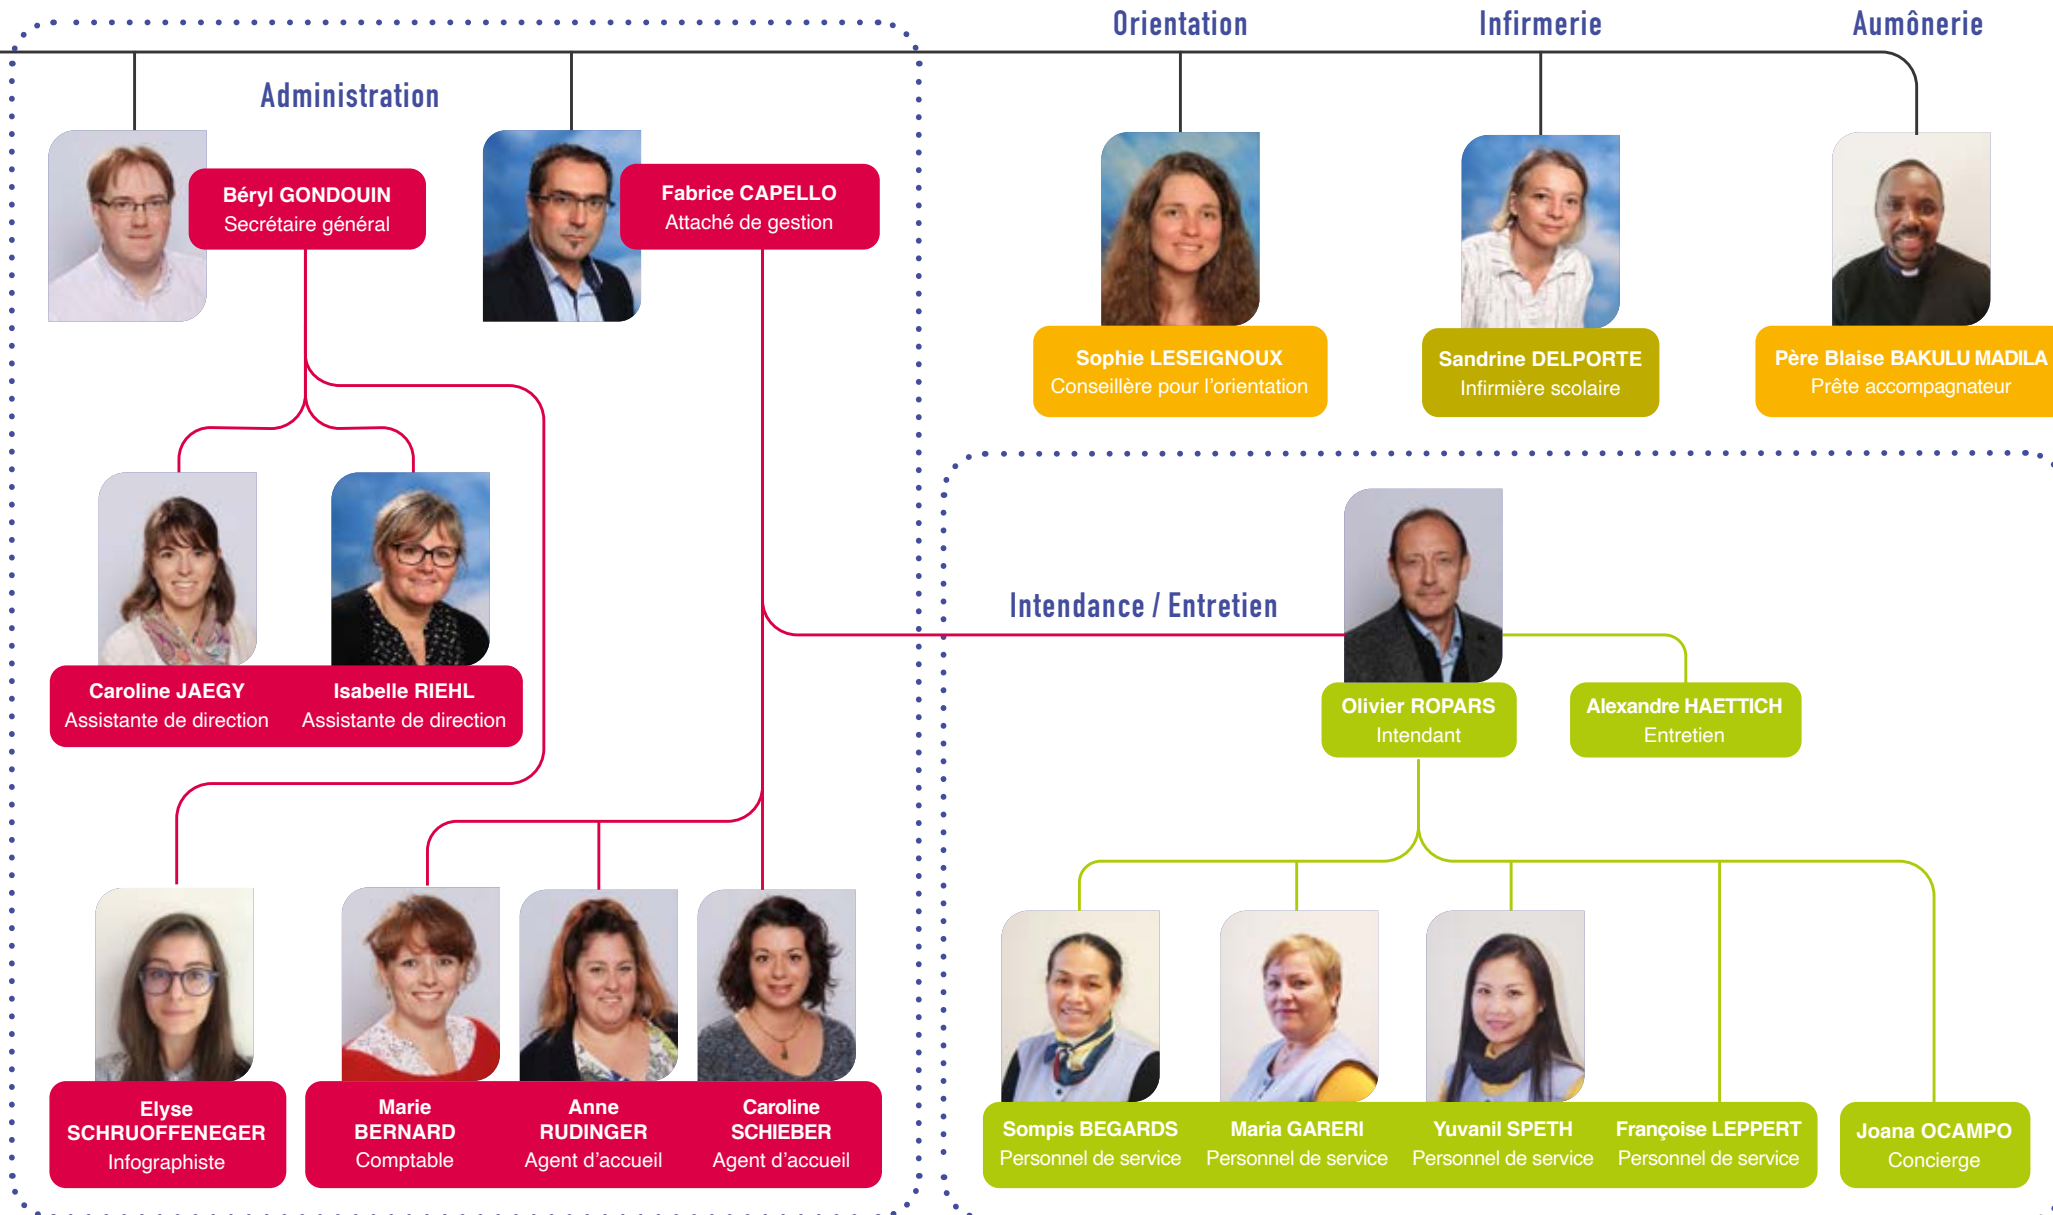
Orientation

Infirmerie

Aumônerie

Administration

Béryl GONDOUIN
Secrétaire général

Fabrice CAPELLO
Attaché de gestion

Sophie LESEIGNOUX
Conseillère pour l'orientation

Sandrine DELPORTE
Infirmière scolaire

Père Blaise BAKULU MADILA
Prête accompagnateur

Caroline JAEGY
Assistante de direction

Isabelle RIEHL
Assistante de direction

Intendance / Entretien

Olivier ROPARS
Intendant

Alexandre HAETTICH
Entretien

Elyse SCHRUOFFENEGER
Infographiste

Marie BERNARD
Comptable

Anne RUDINGER
Agent d'accueil

Caroline SCHIEBER
Agent d'accueil

Sompis BEGARDS
Personnel de service

Maria GARERI
Personnel de service

Yuvanil SPETH
Personnel de service

Françoise LEPPERT
Personnel de service

Joana OCAMPO
Concierge